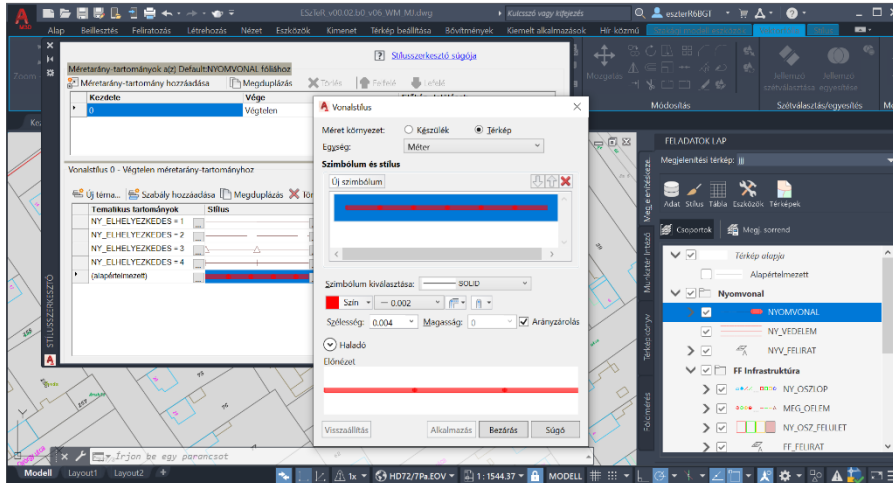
ESzkWi_v00.02.b0_v06_WM_MJ.dwg
Kulcsszó vagy kifejezés
eszlerR6BGI
Alap Beillesztés Feliratozás Létrehozás Nézet Eszközök Kimenet Térkép beállítása Bővítmények Kiemelt alkalmazások Hír közmű
Zoom
Mozgatás
Módosítás
Jellemző szétválasztása
Jellemző egyesítése
Szétválasztás/egyesítés
Stílusszerkesztő súgója
Méretarány-tartományok a(z) Default:NYOMVONAL fólióhoz
Méretarány-tartomány hozzáadása
Megduplázás
Törlés
Felfelé
Lefelé
Kezdete
Vége
0
Végtelen
Vonalstílus 0 - Végtelen méretarány-tartományhoz
Új téma...
Szabály hozzáadása
Megduplázás
Tör
Tematikus tartományok
Stílus
NY_ELHELYEZKEDES = 1
NY_ELHELYEZKEDES = 2
NY_ELHELYEZKEDES = 3
NY_ELHELYEZKEDES = 4
(alapértelmezett)
STÍLUSSZERKESZTŐ
Vonalstílus
Méret környezet:
Készülék
Térkép
Egység:
Méter
Szimbólum és stílus
Új szimbólum
Szimbólum kiválasztása:
SOLID
Szín
0.002
Szélesség:
0.004
Magasság:
0
Arányzárolás
Haladó
Előnézet
Visszaállítás
Alkalmazás
Bezárás
Súgó
FELADATOK LAP
Megjelenítési térkép:
Adat
Stílus
Tábla
Eszközök
Térképek
Csoportok
Megj. sorrend
Térkép alapja
Alapértelmezett
Nyomvonal
NYOMVONAL
NY_VEDELEM
NYV_FELIRAT
FF Infrastruktúra
NY_OSZLOP
MEG_OFLEM
NY_OSZ_FELULET
FF_FELIRAT
Megjelenítéskezelő
Munkaterület-kezelő
Térképkönyv
Felmérés
Írjon be egy parancsot
Modell
Layout1
Layout2
1x
HD72/7Pa.EOV
1 : 1544.37
MODELL